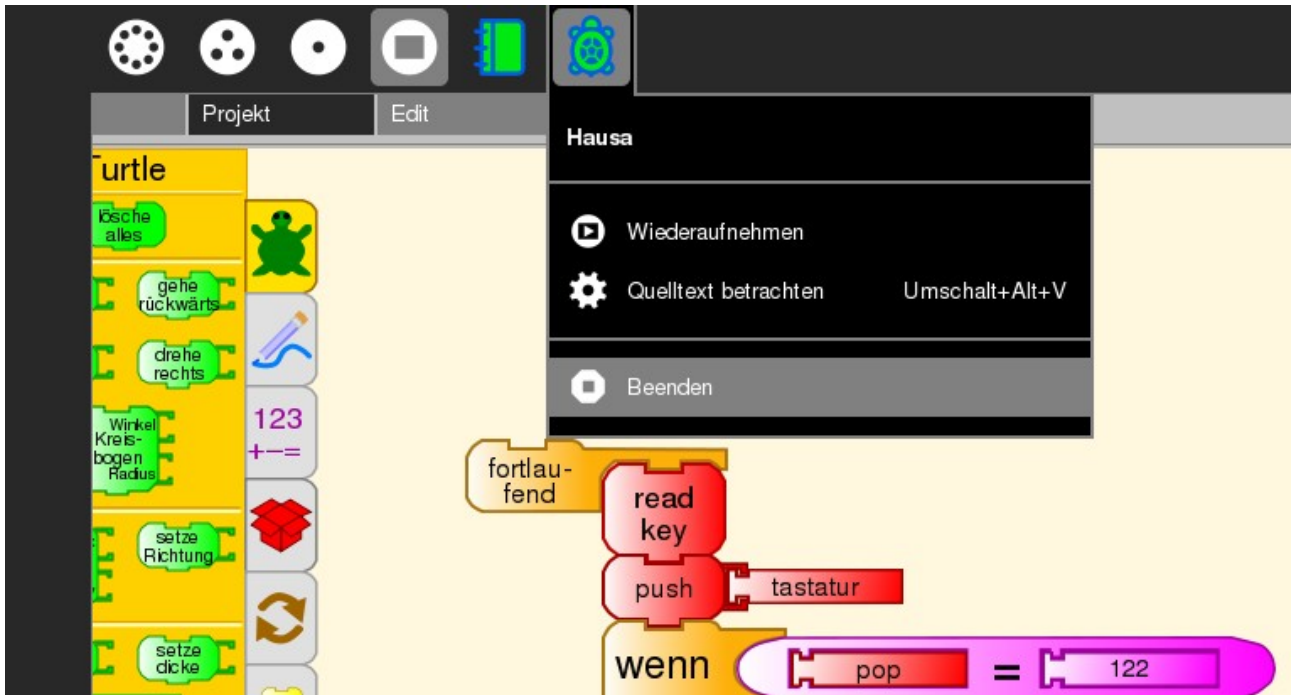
Projekt
Edit

Hausa

Wiederaufnehmen
Quelltext betrachten Umschalt+Alt+V

Beenden

Turtle
lösche alles
gehe rückwärts
drehe rechts
Winkel Kreisbogen Radius
setze Richtung
setze dicke

123
+−=

fortlaufend
read key
push
tastatur
wenn
pop
=
122